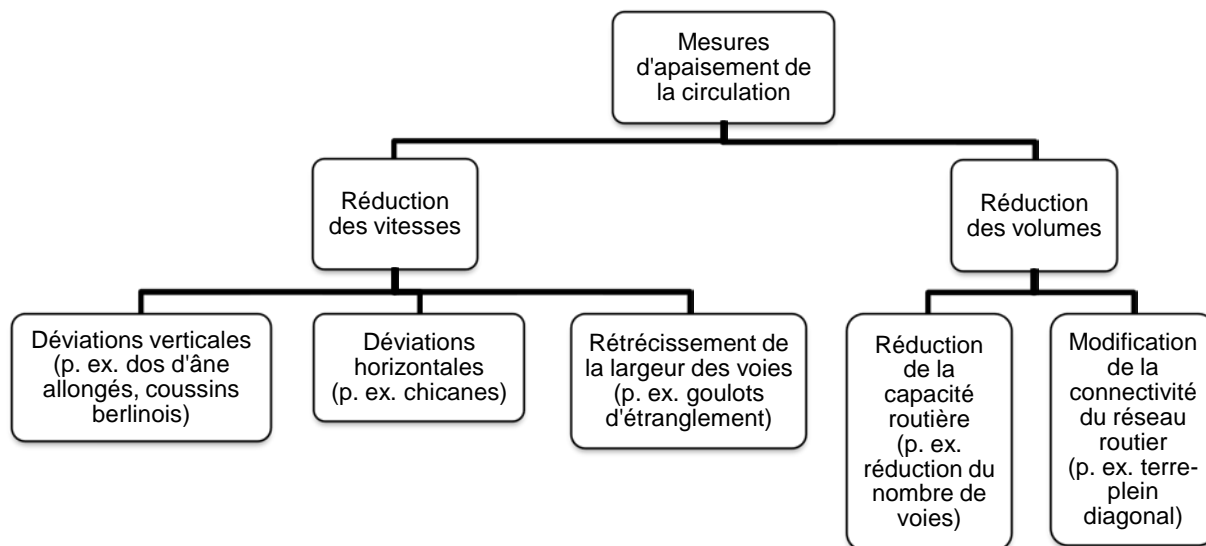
Mesures d'apaisement de la circulation

Réduction des vitesses

Réduction des volumes

Déviations verticales (p. ex. dos d'âne allongés, coussins berlinois)

Déviations horizontales (p. ex. chicanes)

Rétrécissement de la largeur des voies (p. ex. goulots d'étranglement)

Réduction de la capacité routière (p. ex. réduction du nombre de voies)

Modification de la connectivité du réseau routier (p. ex. terre-plein diagonal)